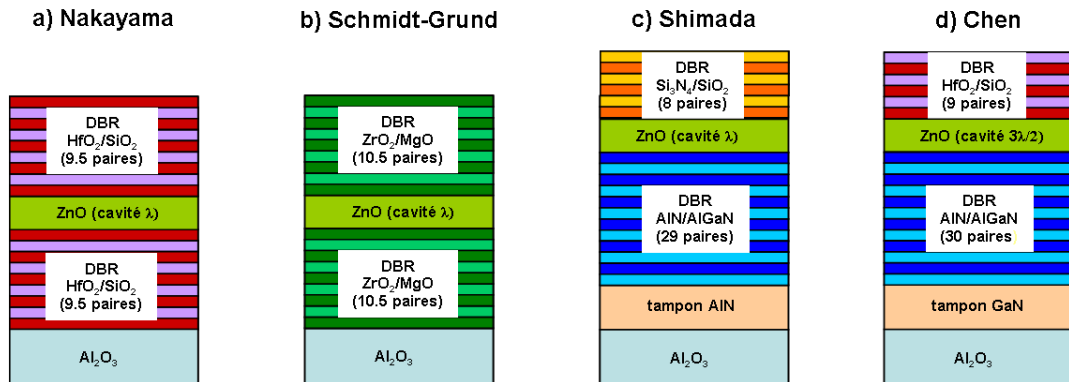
a) Nakayama

DBR
$HfO_2/SiO_2$
(9.5 paires)

ZnO (cavité $\lambda$)

DBR
$HfO_2/SiO_2$
(9.5 paires)

$Al_2O_3$

b) Schmidt-Grund

DBR
$ZrO_2/MgO$
(10.5 paires)

ZnO (cavité $\lambda$)

DBR
$ZrO_2/MgO$
(10.5 paires)

$Al_2O_3$

c) Shimada

DBR
$Si_3N_4/SiO_2$
(8 paires)

ZnO (cavité $\lambda$)

DBR
AlN/AlGaN
(29 paires)

tampon AlN

$Al_2O_3$

d) Chen

DBR
$HfO_2/SiO_2$
(9 paires)

ZnO (cavité $3\lambda/2$)

DBR
AlN/AlGaN
(30 paires

tampon GaN

$Al_2O_3$